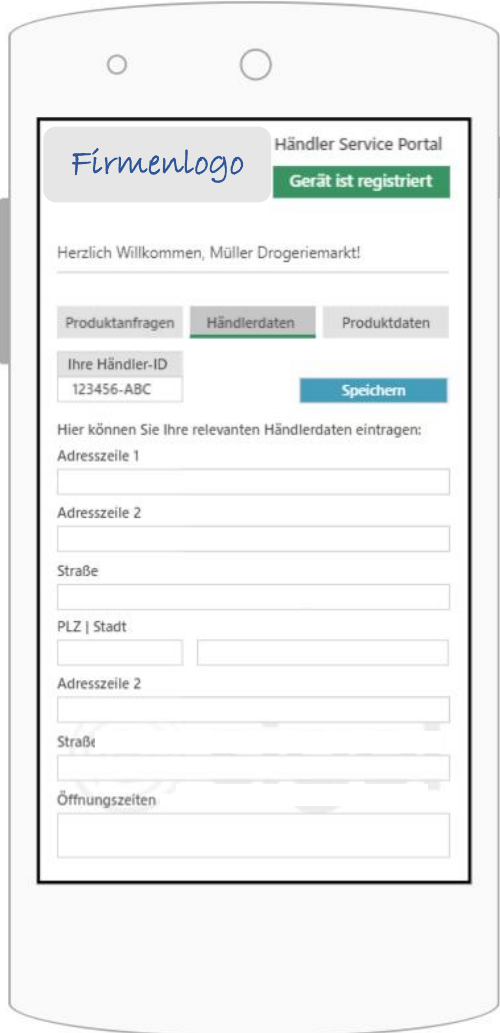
Firmenlogo

Händler Service Portal

Gerät ist registriert

Herzlich Willkommen, Müller Drogeriemarkt!

Produktanfragen

Händlerdaten

Produktdaten

Ihre Händler-ID

123456-ABC

Speichern

Hier können Sie Ihre relevanten Händlerdaten eintragen:

Adresszeile 1

Adresszeile 2

Straße

PLZ | Stadt

Adresszeile 2

Straße

Öffnungszeiten